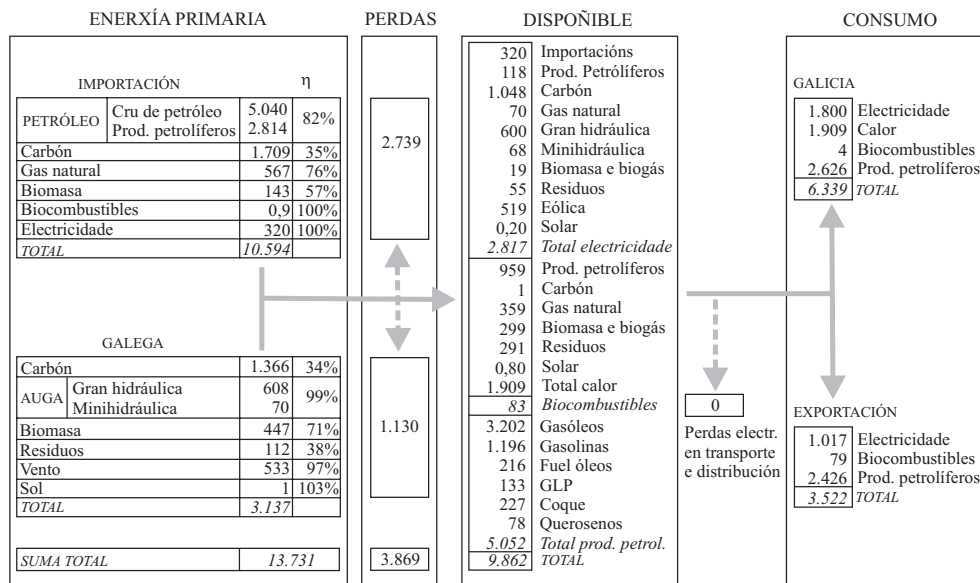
ENERXÍA PRIMARIA

IMPORTACIÓN η

| | | | |
|---|---|---|---|
| PETRÓLEO | Cru de petróleo<br>Prod. petrolíferos | 5.040<br>2.814 | 82% |
| Carbón | | 1.709 | 35% |
| Gas natural | | 567 | 76% |
| Biomasa | | 143 | 57% |
| Biocombustibles | | 0,9 | 100% |
| Electricidade | | 320 | 100% |
| *TOTAL* | | *10.594* | |

GALEGA

| | | | |
|---|---|---|---|
| Carbón | | 1.366 | 34% |
| AUGA | Gran hidráulica<br>Minihidráulica | 608<br>70 | 99% |
| Biomasa | | 447 | 71% |
| Residuos | | 112 | 38% |
| Vento | | 533 | 97% |
| Sol | | 1 | 103% |
| *TOTAL* | | *3.137* | |

*SUMA TOTAL* *13.731*

PERDAS

2.739

1.130

3.869

DISPOÑIBLE

| | |
|---|---|
| 320 | Importacións |
| 118 | Prod. Petrolíferos |
| 1.048 | Carbón |
| 70 | Gas natural |
| 600 | Gran hidráulica |
| 68 | Minihidráulica |
| 19 | Biomasa e biogás |
| 55 | Residuos |
| 519 | Eólica |
| 0,20 | Solar |
| *2.817* | *Total electricidade* |
| 959 | Prod. petrolíferos |
| 1 | Carbón |
| 359 | Gas natural |
| 299 | Biomasa e biogás |
| 291 | Residuos |
| 0,80 | Solar |
| 1.909 | Total calor |
| *83* | *Biocombustibles* |
| 3.202 | Gasóleos |
| 1.196 | Gasolinas |
| 216 | Fuel óleos |
| 133 | GLP |
| 227 | Coque |
| 78 | Querosenos |
| *5.052* | *Total prod. petrol.* |
| *9.862* | *TOTAL* |

0
Perdas electr. en transporte e distribución

CONSUMO

GALICIA

| | |
|---|---|
| 1.800 | Electricidade |
| 1.909 | Calor |
| 4 | Biocombustibles |
| 2.626 | Prod. petrolíferos |
| *6.339* | *TOTAL* |

EXPORTACIÓN

| | |
|---|---|
| 1.017 | Electricidade |
| 79 | Biocombustibles |
| 2.426 | Prod. petrolíferos |
| *3.522* | *TOTAL* |